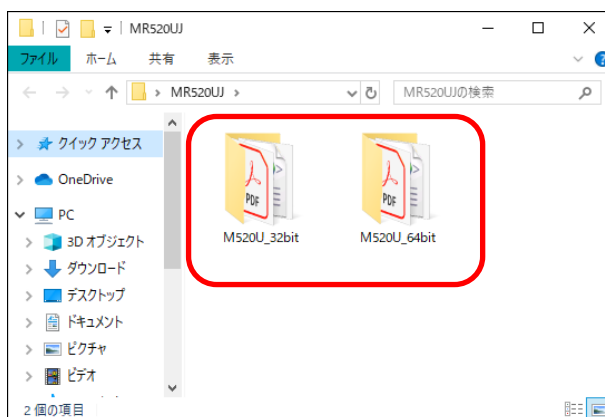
MR520UJ

ファイル
ホーム
共有
表示

MR520UJ
MR520UJの検索

クイック アクセス
OneDrive
PC
3D オブジェクト
ダウンロード
デスクトップ
ドキュメント
ピクチャ
ビデオ

PDF
M520U_32bit

PDF
M520U_64bit

2 個の項目